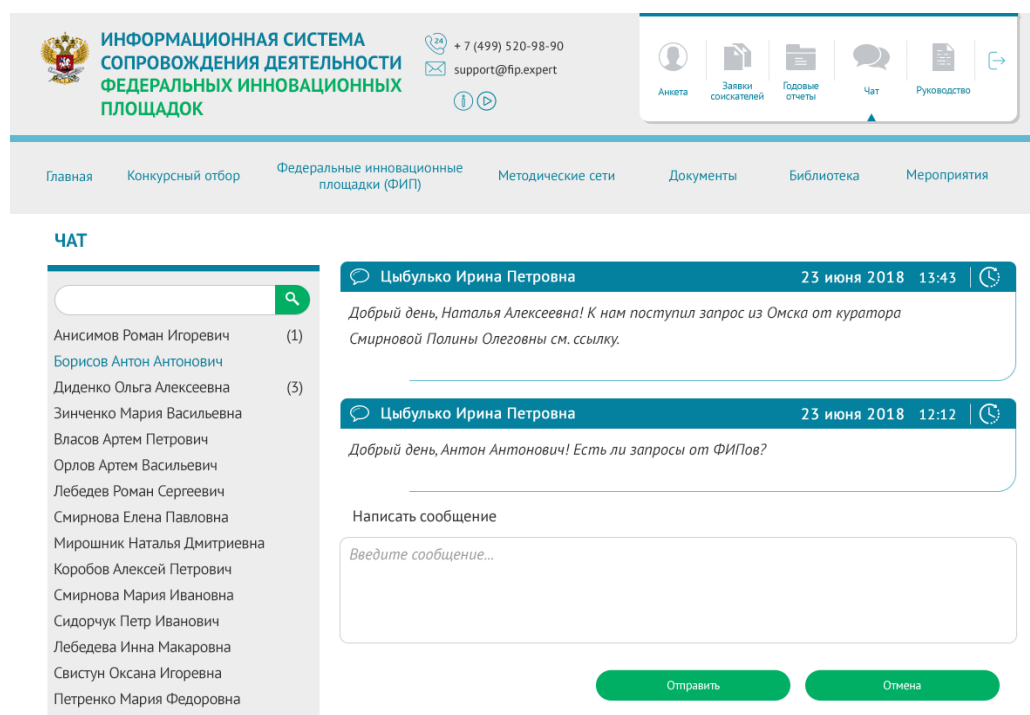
ИНФОРМАЦИОННАЯ СИСТЕМА СОПРОВОЖДЕНИЯ ДЕЯТЕЛЬНОСТИ ФЕДЕРАЛЬНЫХ ИННОВАЦИОННЫХ ПЛОЩАДОК

24
+ 7 (499) 520-98-90
support@fip.expert

Анкета
Заявки соискателей
Годовые отчеты
Чат
Руководство

Главная
Конкурсный отбор
Федеральные инновационные площадки (ФИП)
Методические сети
Документы
Библиотека
Мероприятия

ЧАТ

Анисимов Роман Игоревич (1)
Борисов Антон Антонович
Диденко Ольга Алексеевна (3)
Зинченко Мария Васильевна
Власов Артем Петрович
Орлов Артем Васильевич
Лебедев Роман Сергеевич
Смирнова Елена Павловна
Мирошник Наталья Дмитриевна
Коробов Алексей Петрович
Смирнова Мария Ивановна
Сидорчук Петр Иванович
Лебедева Инна Макаровна
Свистун Оксана Игоревна
Петренко Мария Федоровна

Цыбулько Ирина Петровна 23 июня 2018 13:43
Добрый день, Наталья Алексеевна! К нам поступил запрос из Омска от куратора Смирновой Полины Олеговны см. ссылку.

Цыбулько Ирина Петровна 23 июня 2018 12:12
Добрый день, Антон Антонович! Есть ли запросы от ФИПов?

Написать сообщение
Введите сообщение...

Отправить
Отмена